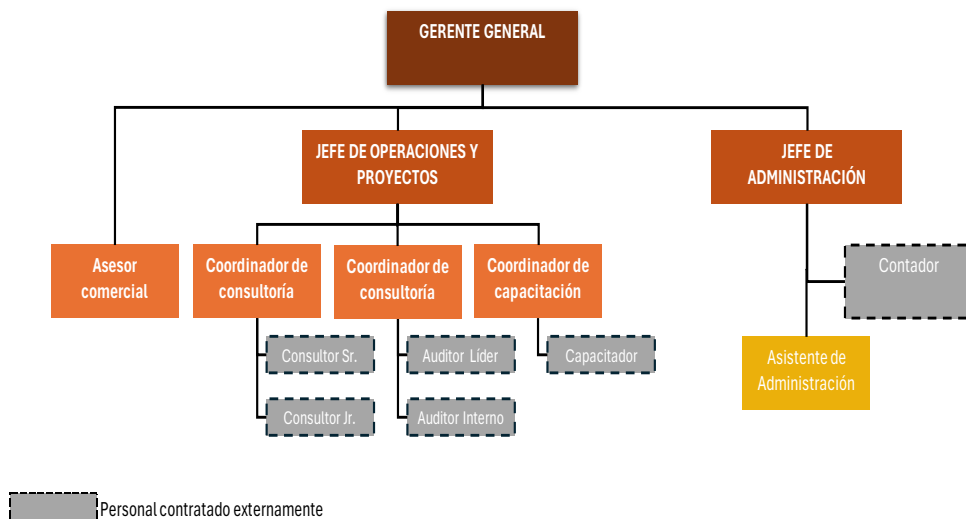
GERENTE GENERAL

JEFE DE OPERACIONES Y PROYECTOS

JEFE DE ADMINISTRACIÓN

Asesor comercial

Coordinador de consultoría

Coordinador de consultoría

Coordinador de capacitación

Contador

Consultor Sr.

Auditor Líder

Capacitador

Asistente de Administración

Consultor Jr.

Auditor Interno

Personal contratado externamente